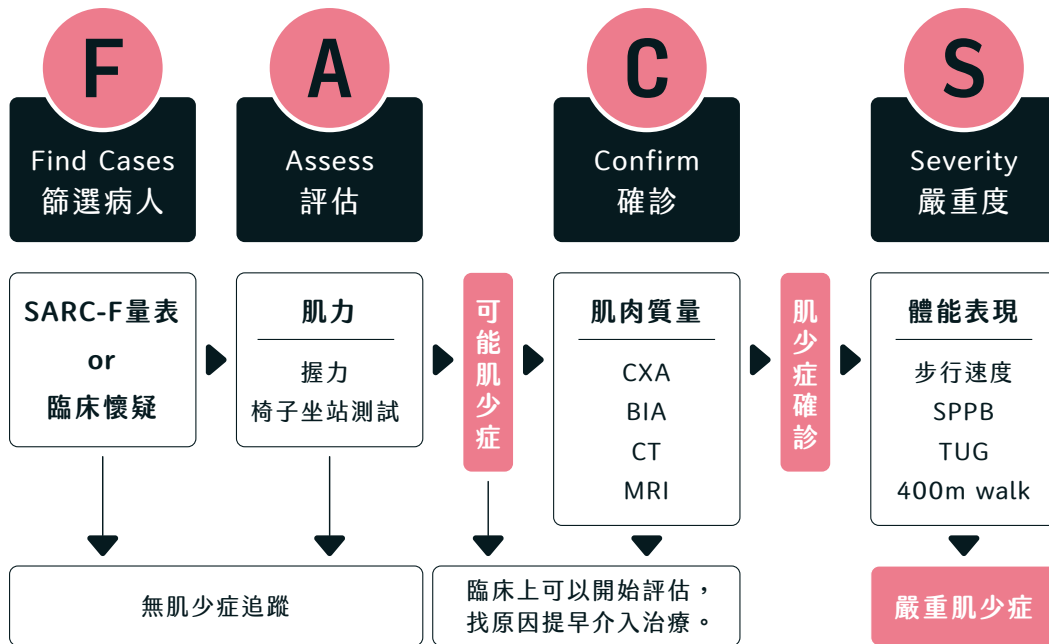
F
Find Cases
篩選病人

A
Assess
評估

C
Confirm
確診

S
Severity
嚴重度

SARC-F量表
or
臨床懷疑

肌力
握力
椅子坐站測試

可能肌少症

肌肉質量
CXA
BIA
CT
MRI

肌少症確診

體能表現
步行速度
SPPB
TUG
400m walk

無肌少症追蹤

臨床上可以開始評估，找原因提早介入治療。

嚴重肌少症